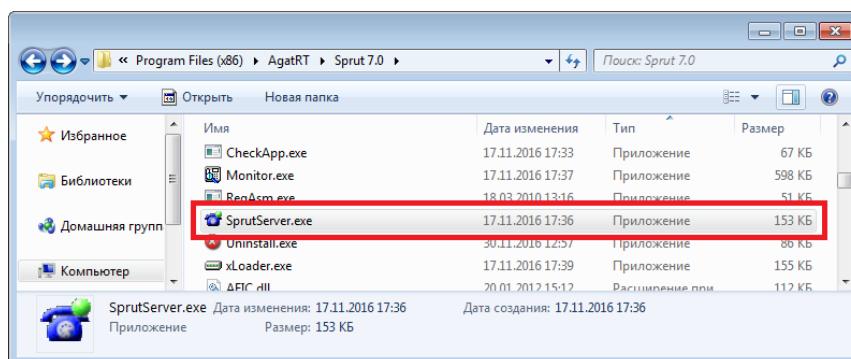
« Program Files (x86) ▸ AgatRT ▸ Sprut 7.0 ▸

Поиск: Sprut 7.0

Упорядочить ▾ Открыть Новая папка

Избранное

Библиотеки

Домашняя групп

Компьютер

| Имя | Дата изменения | Тип | Размер |
|---|---|---|---|
| CheckApp.exe | 17.11.2016 17:33 | Приложение | 67 КБ |
| Monitor.exe | 17.11.2016 17:36 | Приложение | 598 КБ |
| RegAsm.exe | 18.03.2010 13:16 | Приложение | 51 КБ |
| SprutServer.exe | 17.11.2016 17:36 | Приложение | 153 КБ |
| Uninstall.exe | 30.11.2016 12:57 | Приложение | 86 КБ |
| xLoader.exe | 17.11.2016 17:39 | Приложение | 155 КБ |
| AFIC.dll | 20.01.2012 15:52 | Расширение при | 112 КБ |

SprutServer.exe Дата изменения: 17.11.2016 17:36 Дата создания: 17.11.2016 17:36
Приложение Размер: 153 КБ